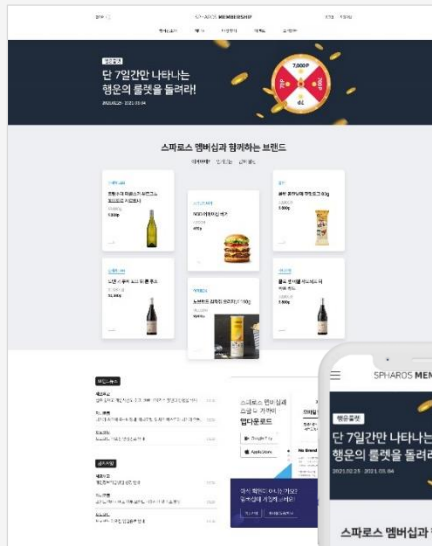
SPHAROS MEMBERSHIP

행운출첵
단 7일간만 나타나는 행운의 룰렛을 돌려라!
2021.02.25 - 2021.03.04

7,000 P

스파로스 멤버십과 함께하는 브랜드

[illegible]

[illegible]

스파로스 멤버십과 함께하는 앱다운로드

Google Play

App Store

SPHAROS MEM

행운출첵
단 7일간만 나타나는
행운의 룰렛을 돌려라
2021.02.25 - 2021.03.04

스파로스 멤버십과